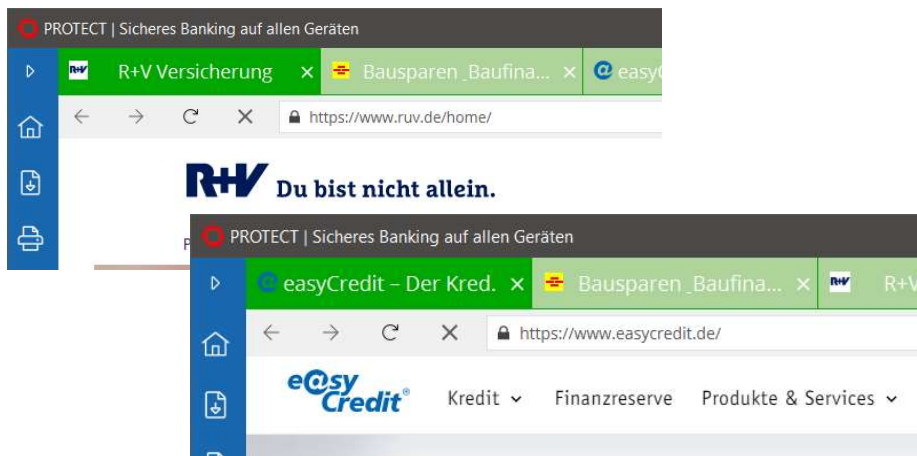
PROTECT | Sicheres Banking auf allen Geräten

R+V

R+V Versicherung ×

Bausparen_Baufina... ×

easyC

https://www.ruv.de/home/

R+V Du bist nicht allein.

P

PROTECT | Sicheres Banking auf allen Geräten

easyCredit – Der Kred. ×

Bausparen_Baufina... ×

R+V

R+V

https://www.easycredit.de/

easyCredit®

Kredit

Finanzreserve

Produkte & Services